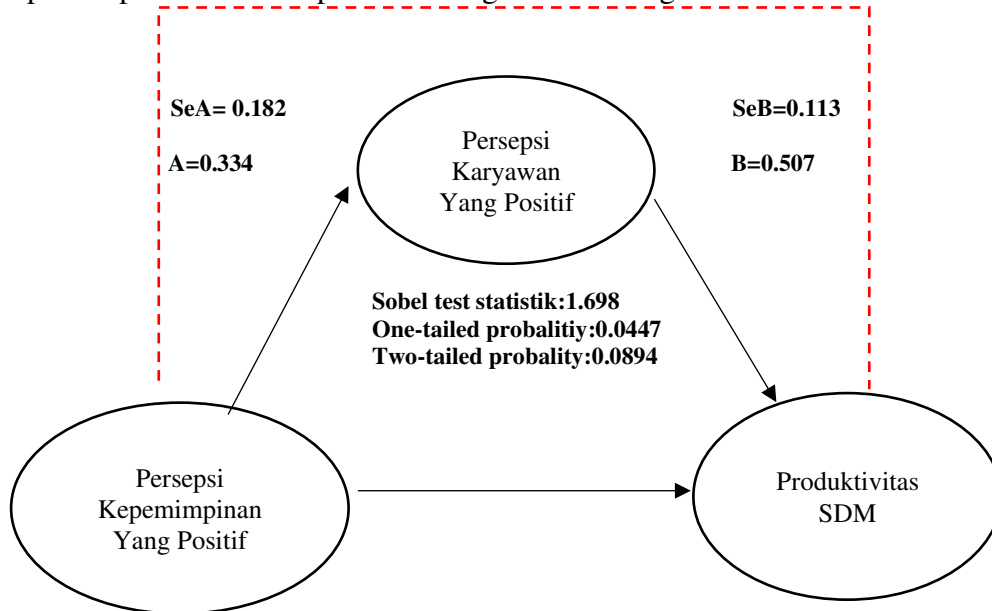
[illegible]

SeA= 0.182

A=0.334

Persepsi Karyawan Yang Positif

SeB=0.113

B=0.507

Sobel test statistik:1.698
One-tailed probalitiy:0.0447
Two-tailed probality:0.0894

Persepsi Kepemimpinan Yang Positif

Produktivitas SDM